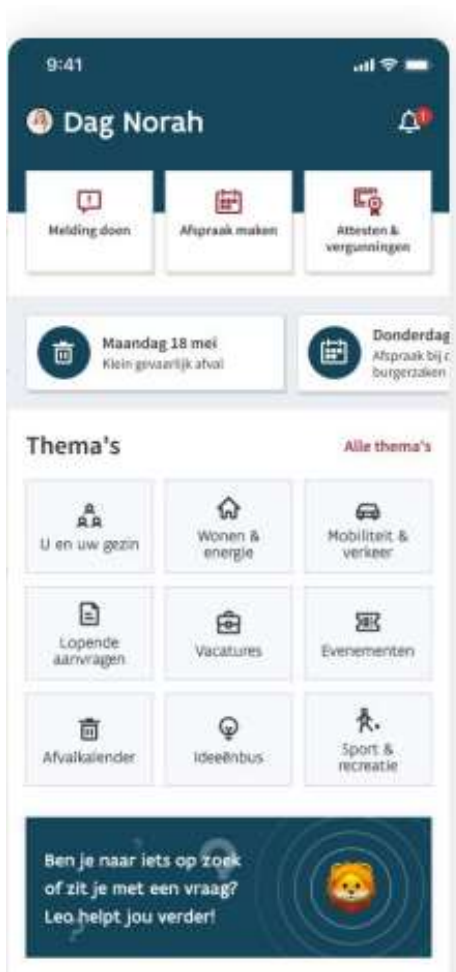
9:41

Dag Norah

1

Melding doen

Afspraak maken

Attesten & vergunningen

Maandag 18 mei
Klein gevaarlijk afval

Donderdag
Afspraak bij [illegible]
burgerzaken

Thema's

Alle thema's

U en uw gezin

Wonen & energie

Mobiliteit & verkeer

Lopende aanvragen

Vacatures

Evenementen

Afvalkalender

Ideeënbus

Sport & recreatie

Ben je naar iets op zoek of zit je met een vraag? Leo helpt jou verder!